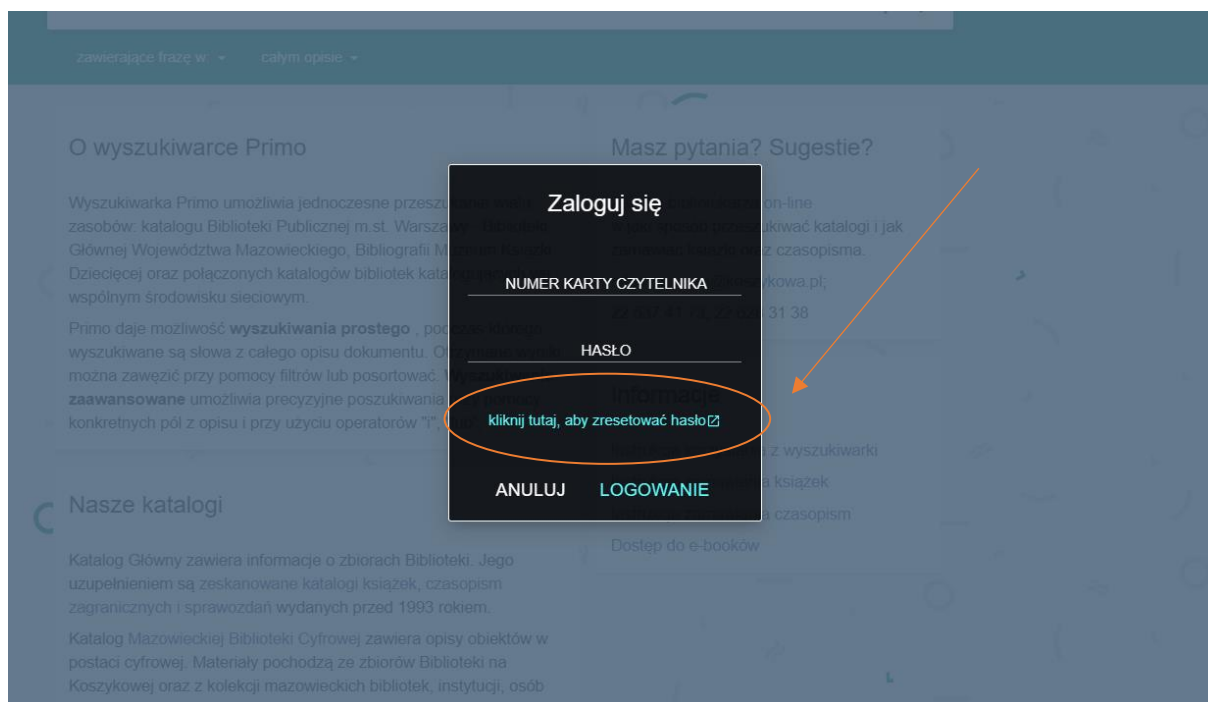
zawierające frazę w ▾ całym opisie ▾

O wyszukiwarce Primo

Wyszukiwarka Primo umożliwia jednoczesne przeszukiwanie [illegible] zasobów: katalogu Biblioteki Publicznej m.st. Warszawy - Biblioteki Głównej Województwa Mazowieckiego, Bibliografii M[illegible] Książki Dziecięcej oraz połączonych katalogów bibliotek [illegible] wspólnym środowisku sieciowym.

Primo daje możliwość **wyszukiwania prostego**, po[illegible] wyszukiwane są słowa z całego opisu dokumentu. O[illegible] można zawęzić przy pomocy filtrów lub posortować. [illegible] **zaawansowane** umożliwia precyzyjne poszukiwania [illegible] konkretnych pól z opisu i przy użyciu operatorów "i" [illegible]

Nasze katalogi

Katalog Główny zawiera informacje o zbiorach Biblioteki. Jego uzupełnieniem są zeskanowane katalogi książek, czasopism zagranicznych i sprawozdań wydanych przed 1993 rokiem.

Katalog Mazowieckiej Biblioteki Cyfrowej zawiera opisy obiektów w postaci cyfrowej. Materiały pochodzą ze zbiorów Biblioteki na Koszykowej oraz z kolekcji mazowieckich bibliotek, instytucji, osób

Masz pytania? Sugestie?

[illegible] on-line
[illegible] przeszukiwać katalogi i jak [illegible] czasopisma.
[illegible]koszykowa.pl;
22 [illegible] 31 38

Informacje

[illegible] z wyszukiwarki
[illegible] książek
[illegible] czasopism
Dostęp do e-booków

Zaloguj się

NUMER KARTY CZYTELNIKA

HASŁO

kliknij tutaj, aby zresetować hasło

ANULUJ LOGOWANIE